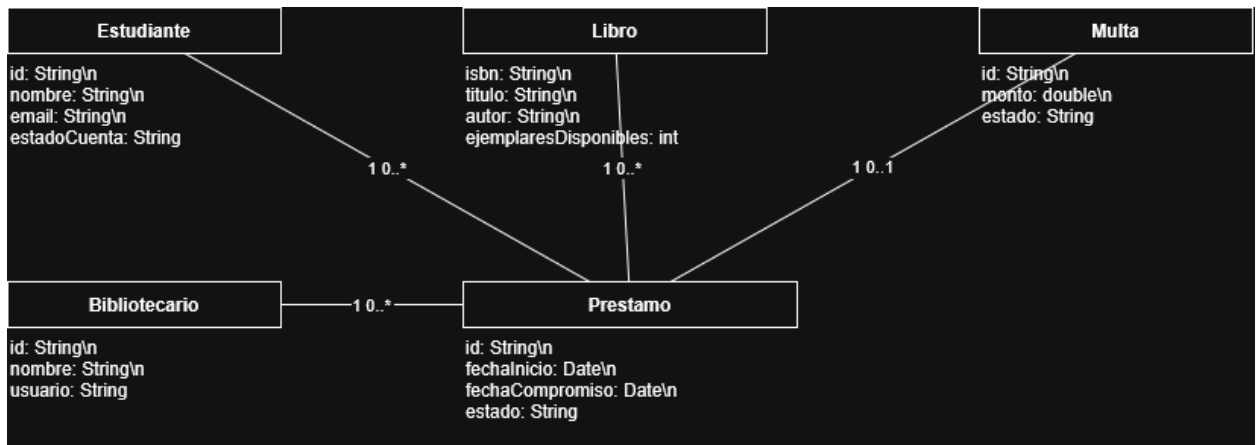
Estudiante

id: String\n
nombre: String\n
email: String\n
estadoCuenta: String

Libro

isbn: String\n
titulo: String\n
autor: String\n
ejemplaresDisponibles: int

Multa

id: String\n
monto: double\n
estado: String

1 0..*

1 0..*

1 0..1

Bibliotecario

id: String\n
nombre: String\n
usuario: String

1 0..*

Prestamo

id: String\n
fechaInicio: Date\n
fechaCompromiso: Date\n
estado: String